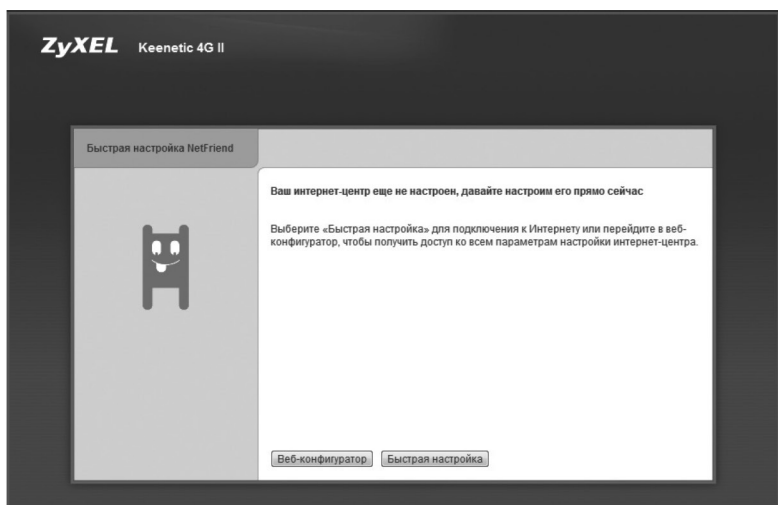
ZyXEL Keenetic 4G II

Быстрая настройка NetFriend

Ваш интернет-центр еще не настроен, давайте настроим его прямо сейчас

Выберите «Быстрая настройка» для подключения к Интернету или перейдите в веб-конфигуратор, чтобы получить доступ ко всем параметрам настройки интернет-центра.

Веб-конфигуратор

Быстрая настройка